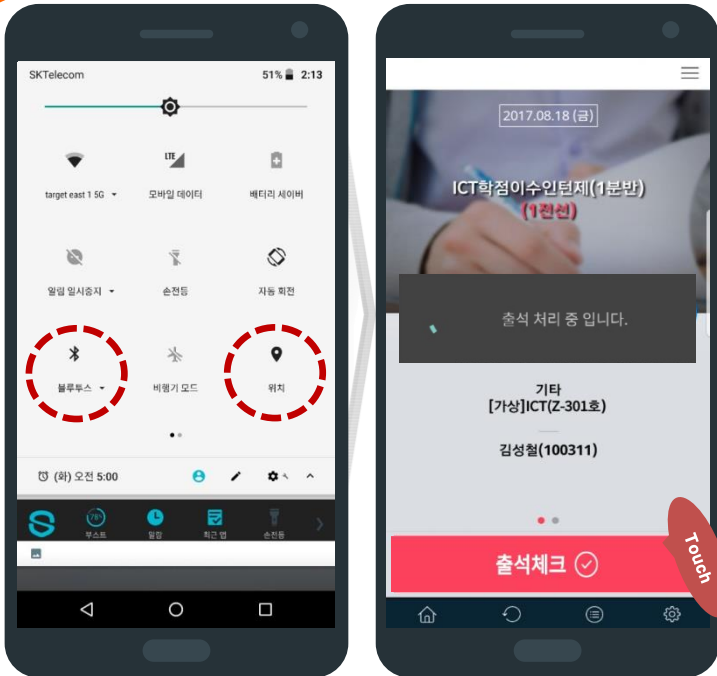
SKTelecom 51% 2:13

target east 1 5G
모바일 데이터
배터리 세이버

알림 일시중지
손전등
자동 회전

블루투스
비행기 모드
위치

(화) 오전 5:00

78°
부스트
알림
최근 앱
손전등

2017.08.18 (금)

ICT학점이수인턴제(1분반)
(1진선)

출석 처리 중 입니다.

기타
[가상]ICT(Z-301호)

김성철(100311)

출석체크

Touch